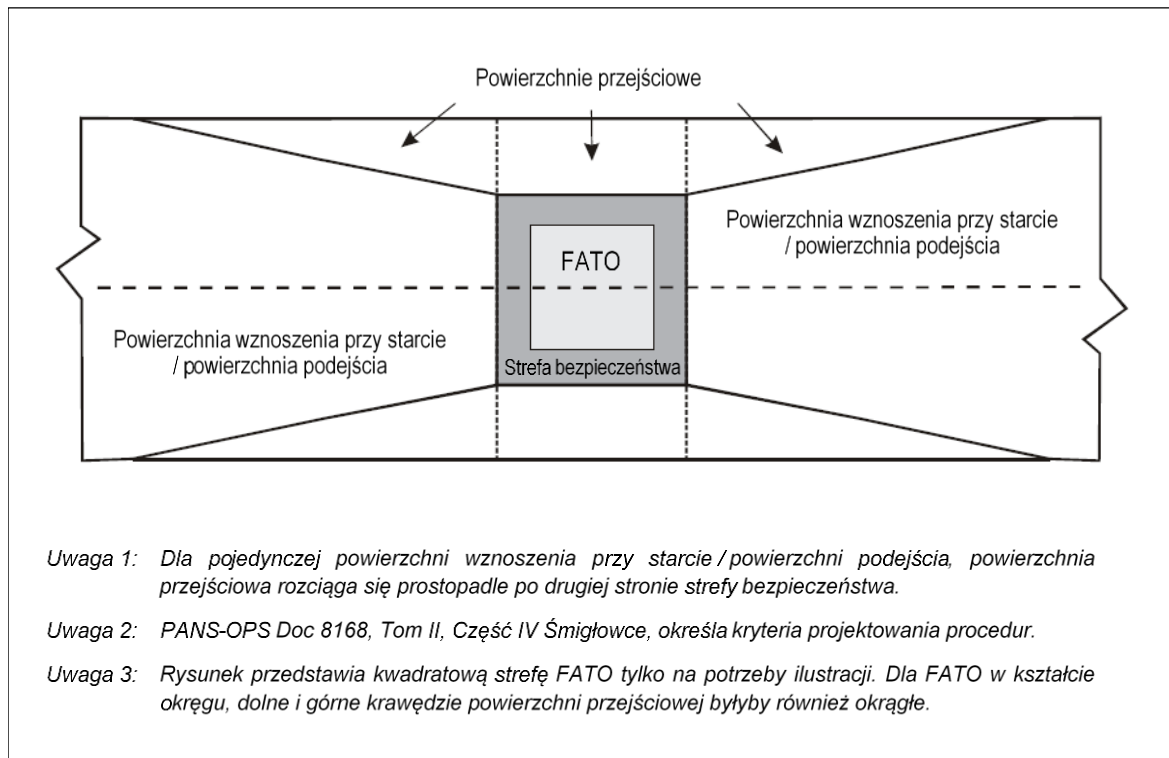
Powierzchnie przejściowe

Powierzchnia wznoszenia przy starcie / powierzchnia podejścia

FATO

Powierzchnia wznoszenia przy starcie / powierzchnia podejścia

Strefa bezpieczeństwa

Uwaga 1: Dla pojedynczej powierzchni wznoszenia przy starcie / powierzchni podejścia, powierzchnia przejściowa rozciąga się prostopadle po drugiej stronie strefy bezpieczeństwa.

Uwaga 2: PANS-OPS Doc 8168, Tom II, Część IV Śmigłowce, określa kryteria projektowania procedur.

Uwaga 3: Rysunek przedstawia kwadratową strefę FATO tylko na potrzeby ilustracji. Dla FATO w kształcie okręgu, dolne i górne krawędzie powierzchni przejściowej byłyby również okrągłe.